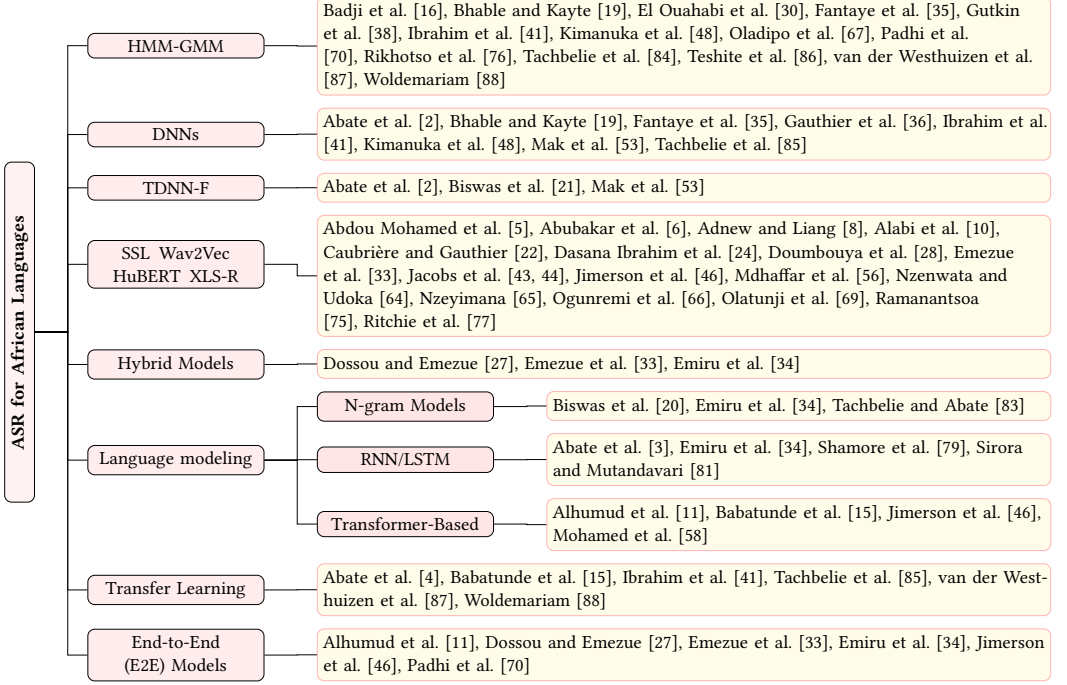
ASR for African Languages

HMM-GMM

Badji et al. [16], Bhable and Kayte [19], El Ouahabi et al. [30], Fantaye et al. [35], Gutkin et al. [38], Ibrahim et al. [41], Kimanuka et al. [48], Oladipo et al. [67], Padhi et al. [70], Rikhotso et al. [76], Tachbelie et al. [84], Teshite et al. [86], van der Westhuizen et al. [87], Woldemariam [88]

DNNs

Abate et al. [2], Bhable and Kayte [19], Fantaye et al. [35], Gauthier et al. [36], Ibrahim et al. [41], Kimanuka et al. [48], Mak et al. [53], Tachbelie et al. [85]

TDNN-F

Abate et al. [2], Biswas et al. [21], Mak et al. [53]

SSL Wav2Vec HuBERT XLS-R

Abdou Mohamed et al. [5], Abubakar et al. [6], Adnew and Liang [8], Alabi et al. [10], Caubrière and Gauthier [22], Dasana Ibrahim et al. [24], Doumbouya et al. [28], Emezue et al. [33], Jacobs et al. [43, 44], Jimerson et al. [46], Mdhaffar et al. [56], Nzenwata and Udoka [64], Nzeyimana [65], Ogunremi et al. [66], Olatunji et al. [69], Ramanantsoa [75], Ritchie et al. [77]

Hybrid Models

Dossou and Emezue [27], Emezue et al. [33], Emiru et al. [34]

Language modeling

N-gram Models

Biswas et al. [20], Emiru et al. [34], Tachbelie and Abate [83]

RNN/LSTM

Abate et al. [3], Emiru et al. [34], Shamore et al. [79], Sirora and Mutandavari [81]

Transformer-Based

Alhumud et al. [11], Babatunde et al. [15], Jimerson et al. [46], Mohamed et al. [58]

Transfer Learning

Abate et al. [4], Babatunde et al. [15], Ibrahim et al. [41], Tachbelie et al. [85], van der Westhuizen et al. [87], Woldemariam [88]

End-to-End (E2E) Models

Alhumud et al. [11], Dossou and Emezue [27], Emezue et al. [33], Emiru et al. [34], Jimerson et al. [46], Padhi et al. [70]